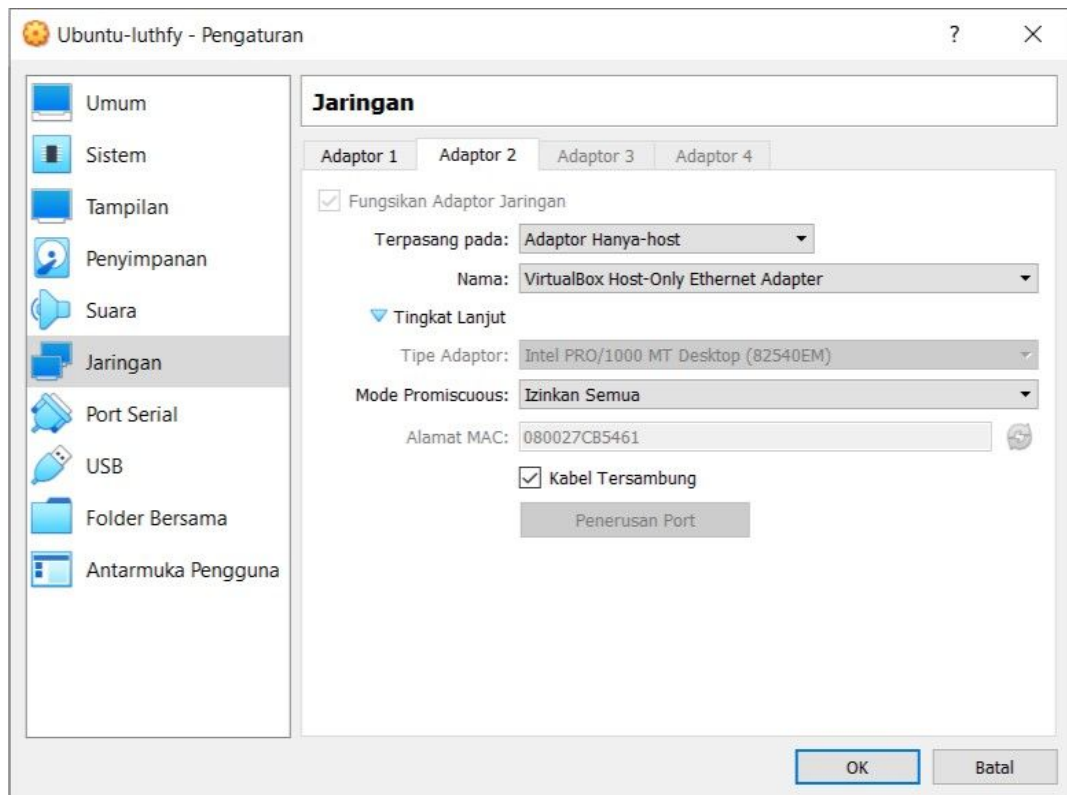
Ubuntu-luthfy - Pengaturan

?

×

Umum

Sistem

Tampilan

Penyimpanan

Suara

Jaringan

Port Serial

USB

Folder Bersama

Antarmuka Pengguna

Jaringan

Adaptor 1

Adaptor 2

Adaptor 3

Adaptor 4

Fungsikan Adaptor Jaringan

Terpasang pada: Adaptor Hanya-host

Nama: VirtualBox Host-Only Ethernet Adapter

Tingkat Lanjut

Tipe Adaptor: Intel PRO/1000 MT Desktop (82540EM)

Mode Promiscuous: Izinkan Semua

Alamat MAC: 080027CB5461

Kabel Tersambung

Penerusan Port

OK

Batal